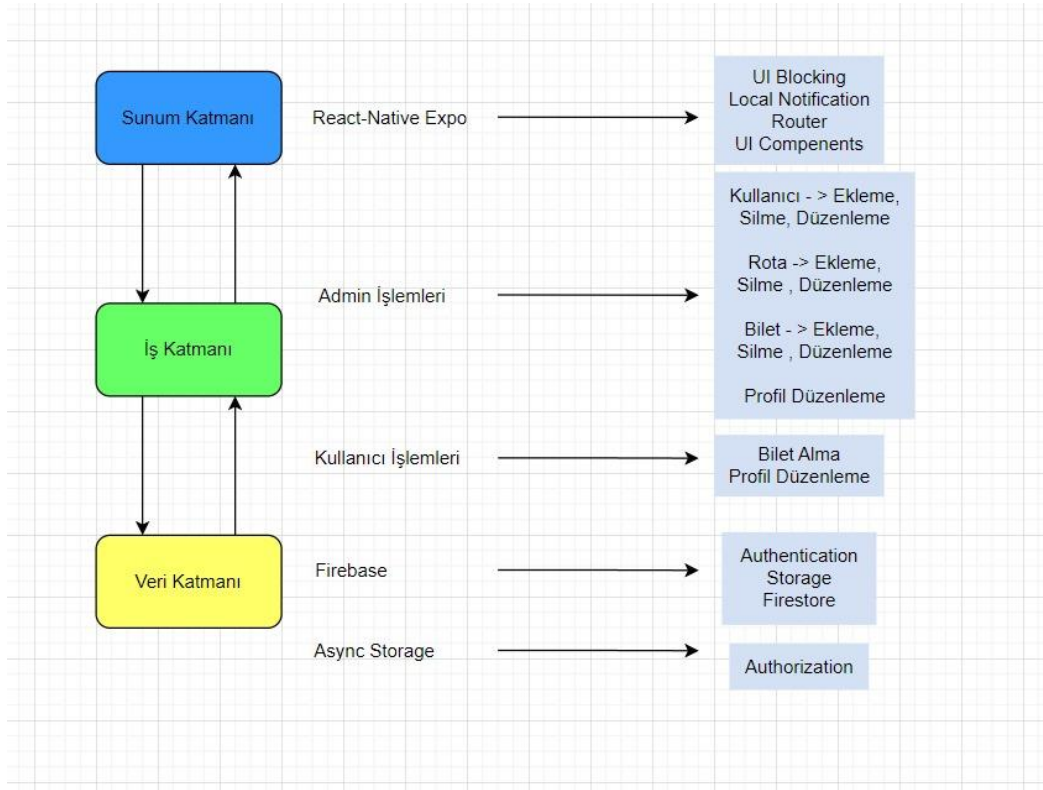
Sunum Katmanı

React-Native Expo

UI Blocking
Local Notification
Router
UI Compenents

İş Katmanı

Admin İşlemleri

Kullanıcı - > Ekleme, Silme, Düzenleme

Rota -> Ekleme, Silme , Düzenleme

Bilet - > Ekleme, Silme , Düzenleme

Profil Düzenleme

Kullanıcı İşlemleri

Bilet Alma
Profil Düzenleme

Veri Katmanı

Firebase

Authentication
Storage
Firestore

Async Storage

Authorization